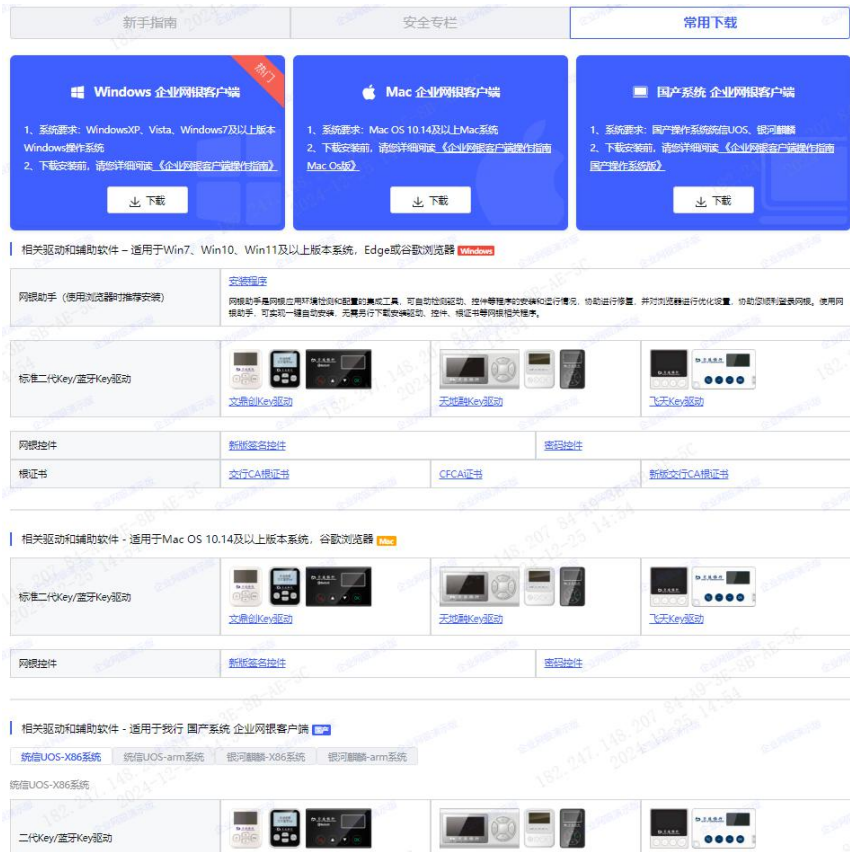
新手指南 | 安全专栏 | 常用下载

热门

Windows 企业网银客户端

1、系统要求：WindowsXP、Vista、Windows7及以上版本Windows操作系统
2、下载安装前，请您详细阅读《企业网银客户端操作指南》

下载

Mac 企业网银客户端

1、系统要求：Mac OS 10.14及以上Mac系统
2、下载安装前，请您详细阅读《企业网银客户端操作指南Mac Os版》

下载

国产系统 企业网银客户端

1、系统要求：国产操作系统统信UOS、银河麒麟
2、下载安装前，请您详细阅读《企业网银客户端操作指南国产操作系统版》

下载

相关驱动和辅助软件 – 适用于Win7、Win10、Win11及以上版本系统，Edge或谷歌浏览器 Windows

| 网银助手（使用浏览器时推荐安装） | 安装程序<br>网银助手是网银应用环境检测和配置的集成工具，可自动检测驱动、控件等程序的安装和运行情况，协助进行修复，并对浏览器进行优化设置，协助您顺利登录网银。使用网银助手，可实现一键自动安装，无需另行下载安装驱动、控件、根证书等网银相关程序。 | | |
|---|---|---|---|
| 标准二代Key/蓝牙Key驱动 | 文鼎创Key驱动 | 天地融Key驱动 | 飞天Key驱动 |
| 网银控件 | 新版签名控件 | | 密码控件 |
| 根证书 | 交行CA根证书 | CFCA证书 | 新版交行CA根证书 |

相关驱动和辅助软件 - 适用于Mac OS 10.14及以上版本系统，谷歌浏览器 Mac

| 标准二代Key/蓝牙Key驱动 | 文鼎创Key驱动 | 天地融Key驱动 | 飞天Key驱动 |
|---|---|---|---|
| 网银控件 | 新版签名控件 | | 密码控件 |

相关驱动和辅助软件 - 适用于我行 国产系统 企业网银客户端 国产

统信UOS-X86系统 | 统信UOS-arm系统 | 银河麒麟-X86系统 | 银河麒麟-arm系统

统信UOS-X86系统

二代Key/蓝牙Key驱动